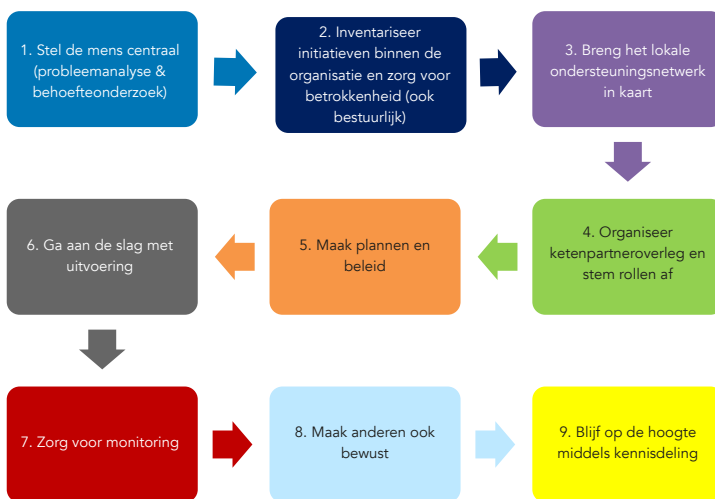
1. Stel de mens centraal (probleemanalyse & behoefteonderzoek)

2. Inventariseer initiatieven binnen de organisatie en zorg voor betrokkenheid (ook bestuurlijk)

3. Breng het lokale ondersteuningsnetwerk in kaart

4. Organiseer ketenpartneroverleg en stem rollen af

5. Maak plannen en beleid

6. Ga aan de slag met uitvoering

7. Zorg voor monitoring

8. Maak anderen ook bewust

9. Blijf op de hoogte middels kennisdeling